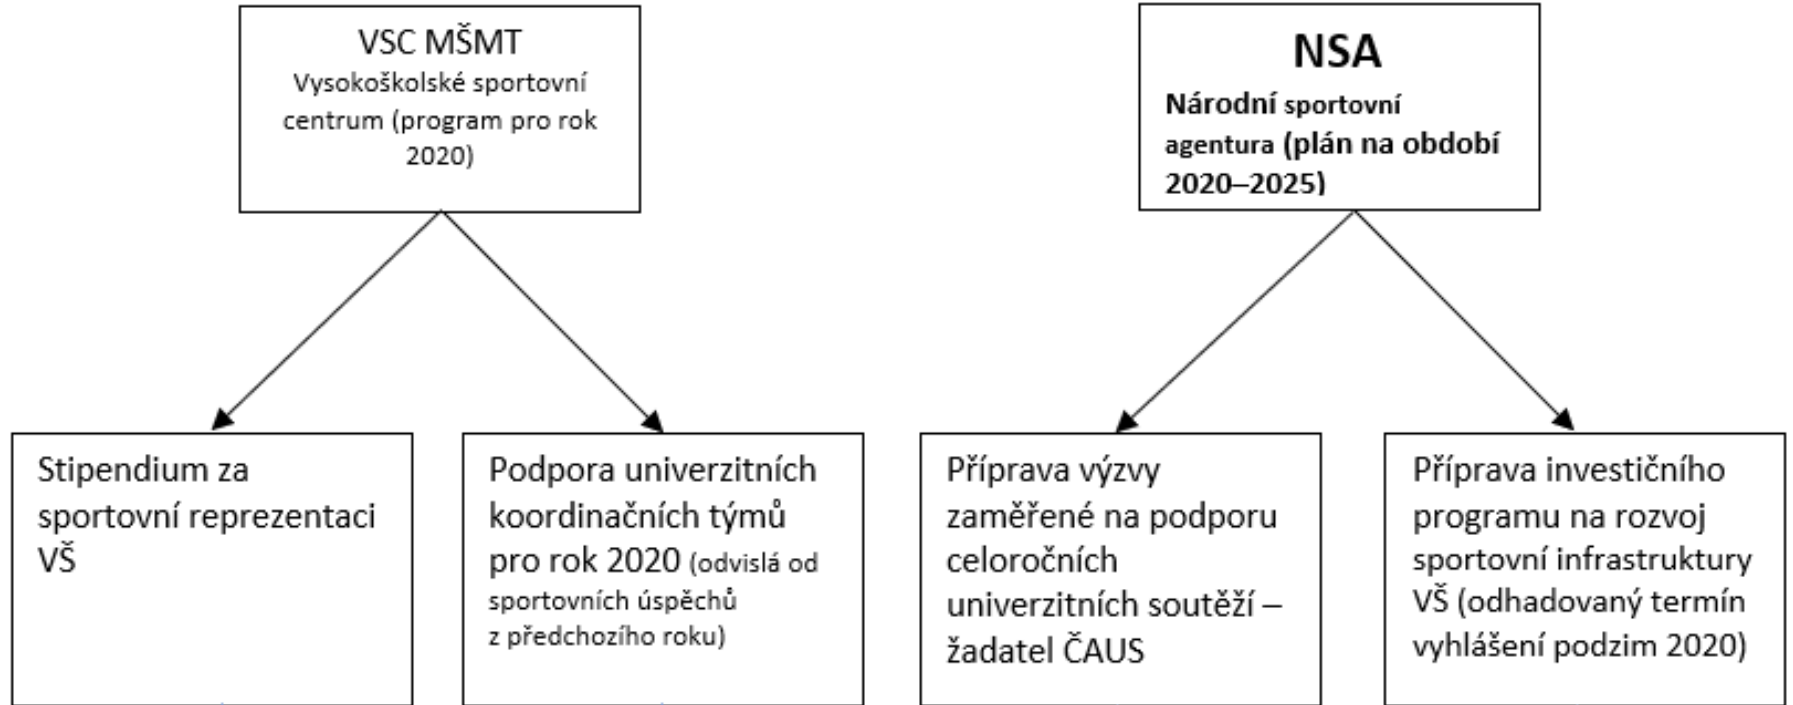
VSC MŠMT
Vysokoškolské sportovní centrum (program pro rok 2020)

Stipendium za sportovní reprezentaci VŠ

Podpora univerzitních koordinačních týmů pro rok 2020 (odvislá od sportovních úspěchů z předchozího roku)

NSA
Národní sportovní agentura (plán na období 2020–2025)

Příprava výzvy zaměřené na podporu celoročních univerzitních soutěží – žadatel ČAUS

Příprava investičního programu na rozvoj sportovní infrastruktury VŠ (odhadovaný termín vyhlášení podzim 2020)